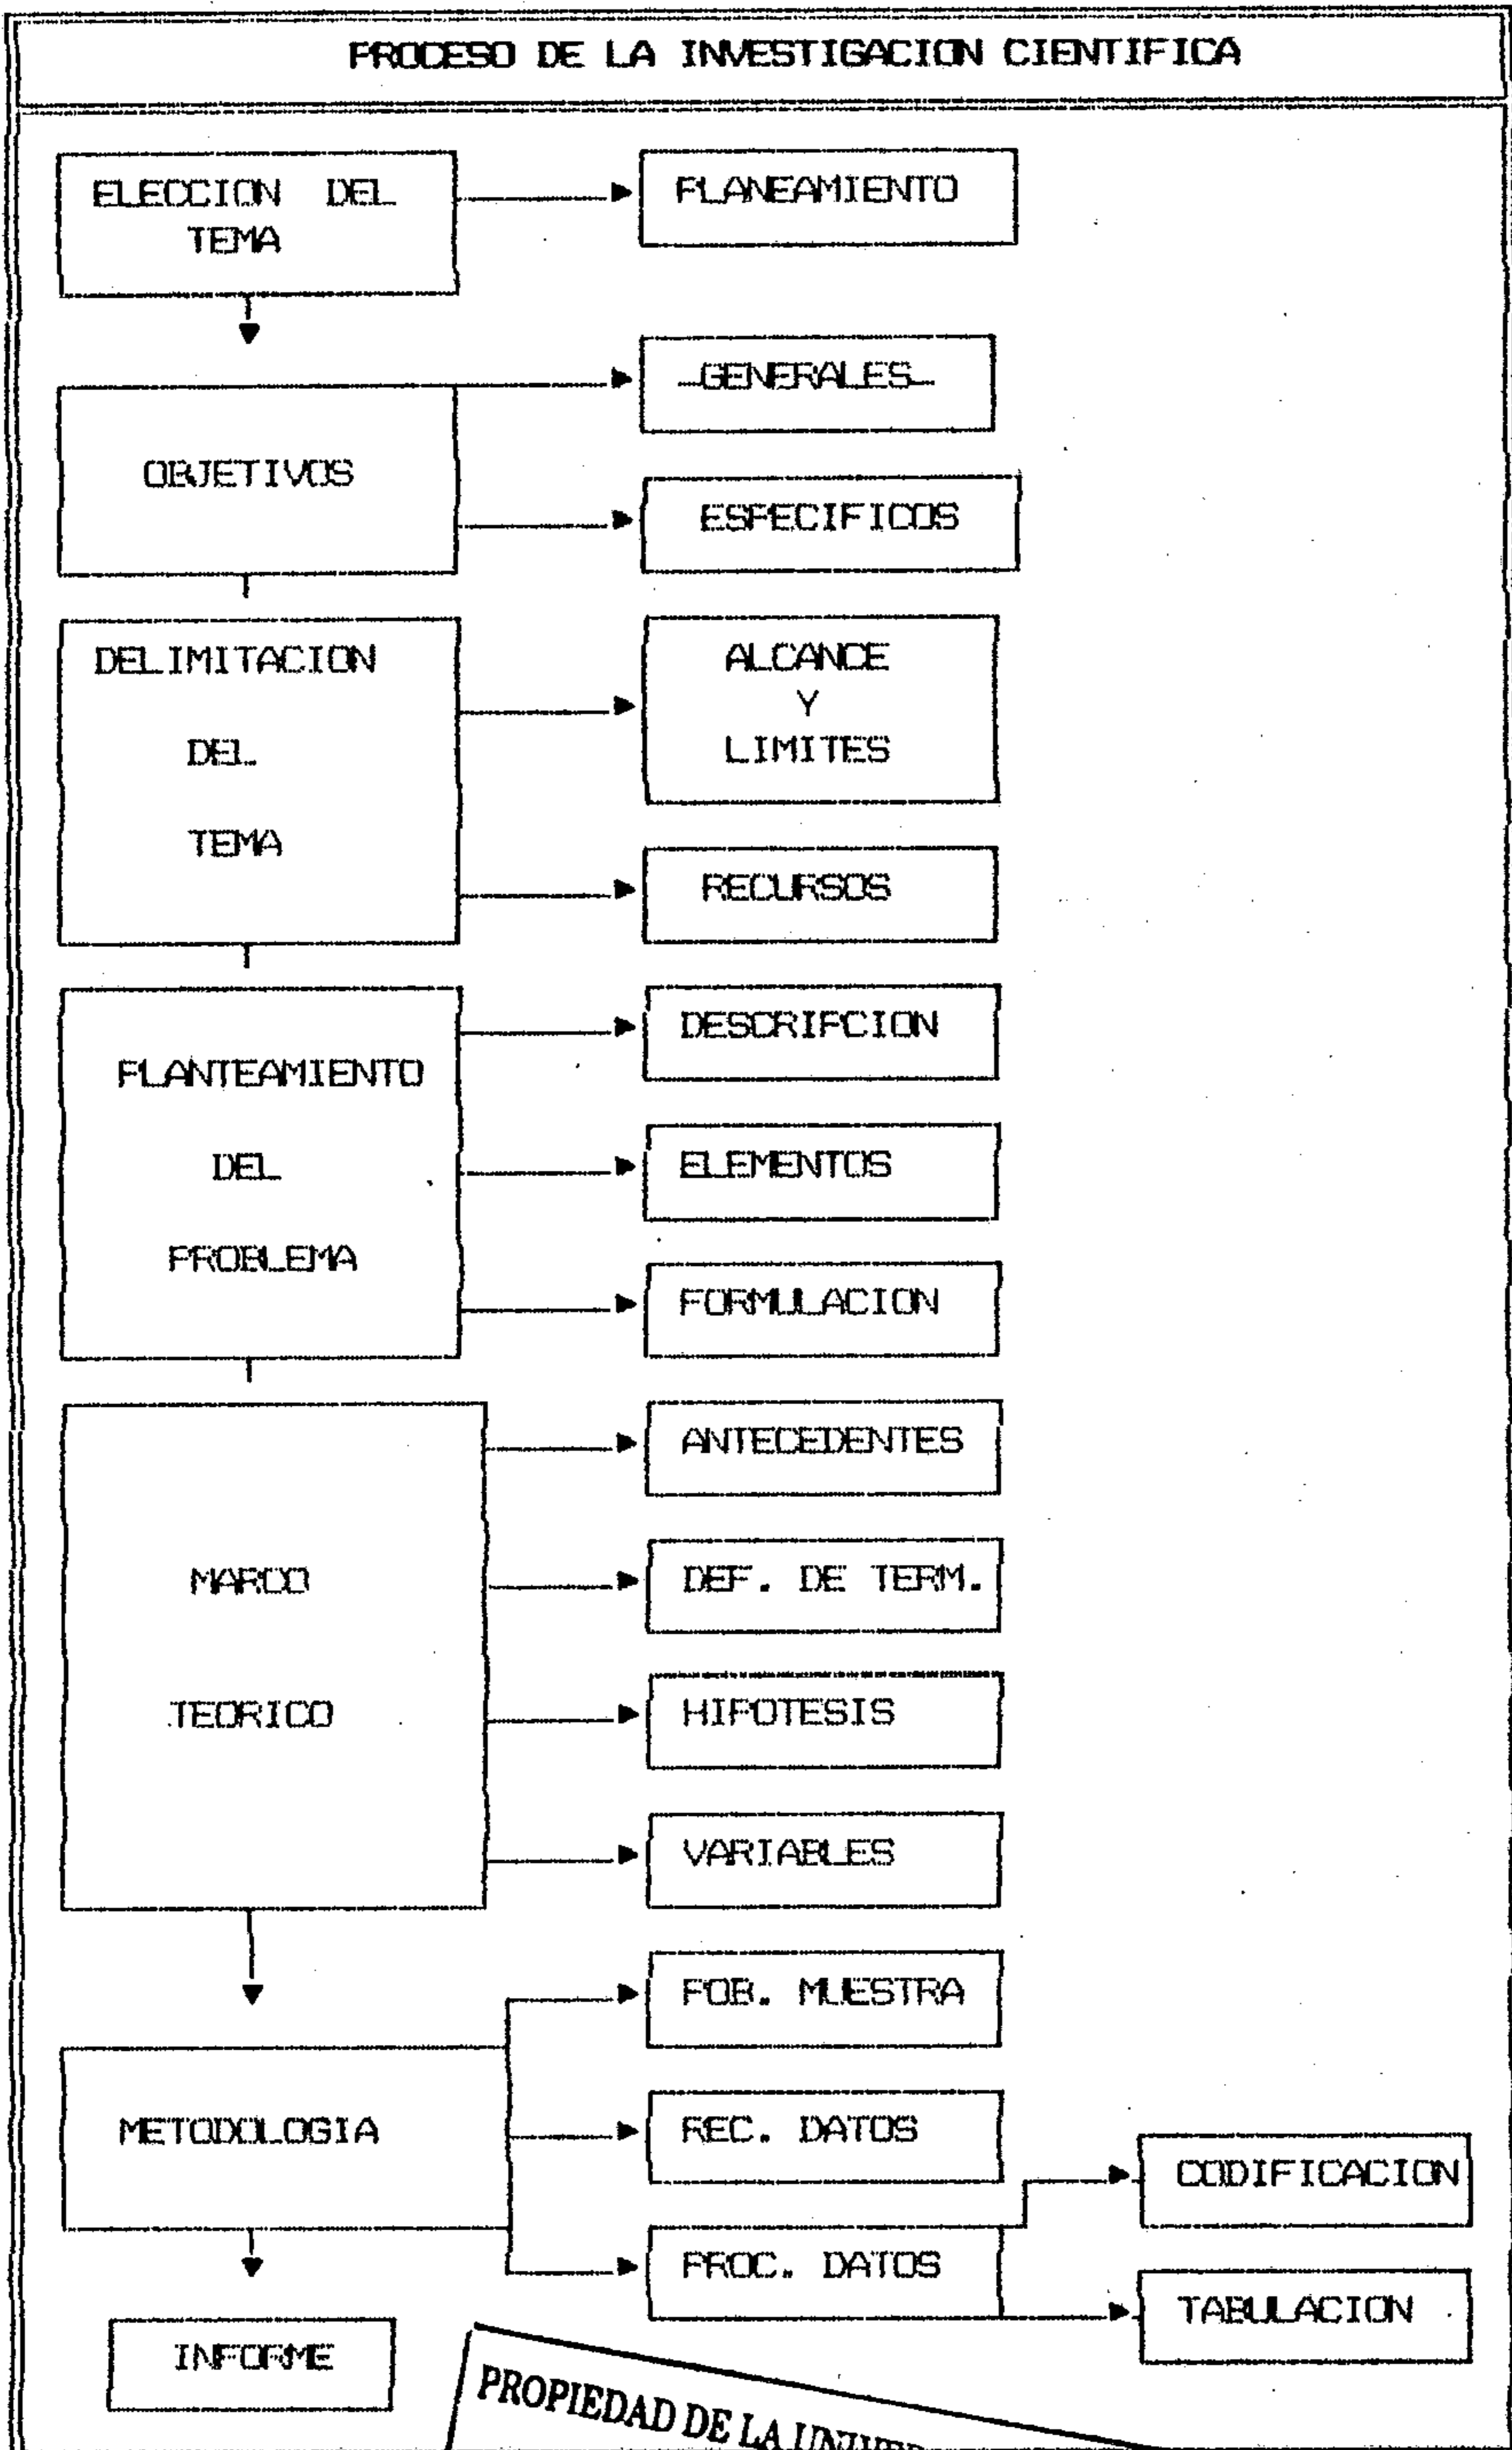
PROCESO DE LA INVESTIGACION CIENTIFICA

ELECCION DEL TEMA

PLANEAMIENTO

OBJETIVOS

GENERALES

ESPECIFICOS

DELIMITACION DEL TEMA

ALCANCE Y LIMITES

RECURSOS

PLANTEAMIENTO DEL PROBLEMA

DESCRIPCION

ELEMENTOS

FORMULACION

MARCO TEORICO

ANTECEDENTES

DEF. DE TERM.

HIPOTESIS

VARIABLES

METODOLOGIA

POB. MUESTRA

REC. DATOS

PROC. DATOS

CODIFICACION

TABULACION

INFORME

PROPIEDAD DE LA UNIVE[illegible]